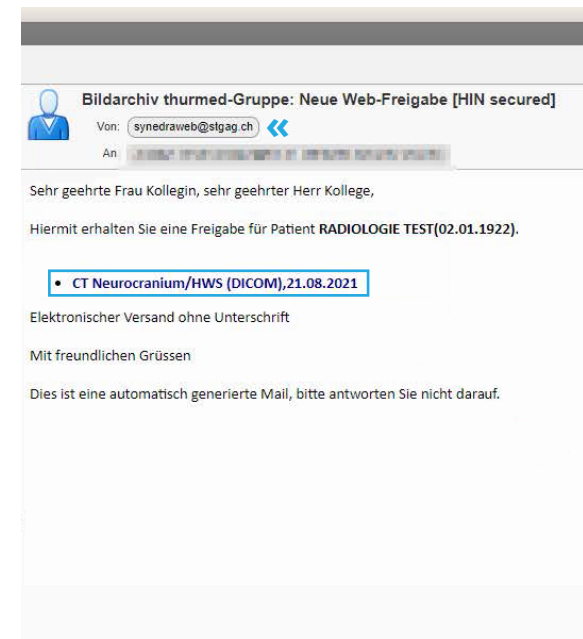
Bildarchiv thurmed-Gruppe: Neue Web-Freigabe [HIN secured]

Von: synedraweb@stgag.ch

An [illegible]

Sehr geehrte Frau Kollegin, sehr geehrter Herr Kollege,

Hiermit erhalten Sie eine Freigabe für Patient **RADIOLOGIE TEST(02.01.1922).**

- CT Neurocranium/HWS (DICOM),21.08.2021

Elektronischer Versand ohne Unterschrift

Mit freundlichen Grüssen

Dies ist eine automatisch generierte Mail, bitte antworten Sie nicht darauf.